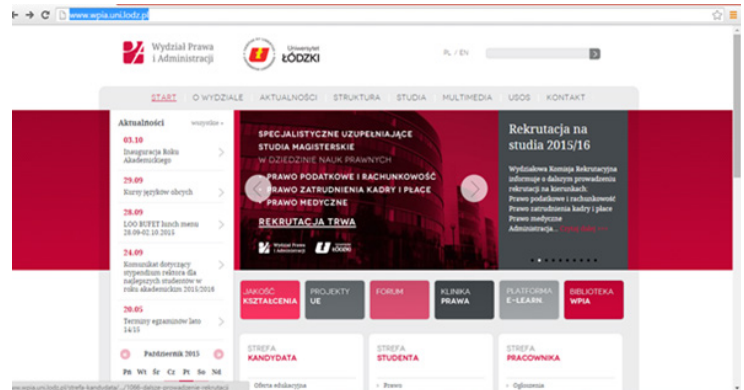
www.wpia.uni.lodz.pl

Wydział Prawa i Administracji

Uniwersytet ŁÓDZKI

PL / EN

START | O WYDZIALE | AKTUALNOŚCI | STRUKTURA | STUDIA | MULTIMEDIA | USOS | KONTAKT

Aktualności wszystkie »

03.10
Inauguracja Roku Akademickiego

29.09
Kursy języków obcych

28.09
LOO BUFET lunch menu 28.09-02.10.2015

24.09
Komunikat dotyczący stypendium rektora dla najlepszych studentów w roku akademickim 2015/2016

20.05
Terminy egzaminów lato 14/15

Październik 2015

Pn Wt Śr Cz Pt So Nd

SPECJALISTYCZNE UZUPEŁNIAJĄCE STUDIA MAGISTERSKIE W DZIEDZINIE NAUK PRAWNYCH

PRAWO PODATKOWE I RACHUNKOWOŚĆ
PRAWO ZATRUDNIENIA KADRY I PŁACE
PRAWO MEDYCZNE

REKRUTACJA TRWA

Wydział Prawa i Administracji

Uniwersytet ŁÓDZKI

Rekrutacja na studia 2015/16

Wydziałowa Komisja Rekrutacyjna informuje o dalszym prowadzeniu rekrutacji na kierunkach: Prawo podatkowe i rachunkowość Prawo zatrudnienia kadry i płace Prawo medyczne Administracja... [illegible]

JAKOŚĆ KSZTAŁCENIA

PROJEKTY UE

FORUM

KLINIKA PRAWA

PLATFORMA E-LEARN.

BIBLIOTEKA WPIA

STREFA KANDYDATA

STREFA STUDENTA

STREFA PRACOWNIKA

Oferta edukacyjna

Prawo

Ogłoszenia

ww.wpia.uni.lodz.pl/strefa-kandydata/.../1066-dalsze-prowadzenie-rekrutacji